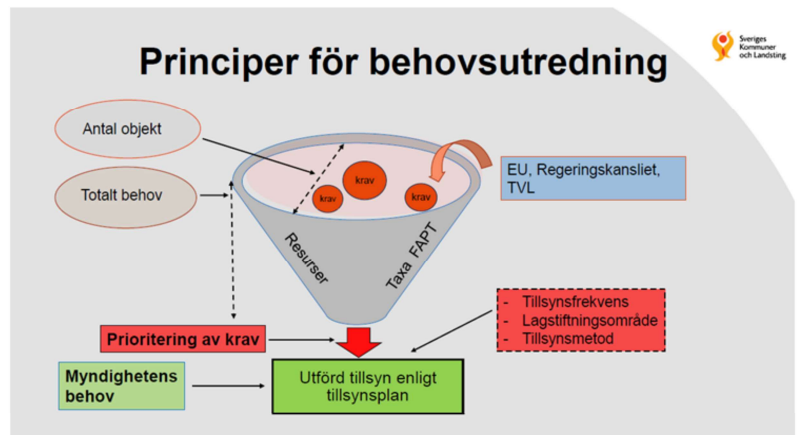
Principer för behovsutredning

Sveriges Kommuner och Landsting

Antal objekt

Totalt behov

krav

krav

krav

EU, Regeringskansliet, TVL

Resurser

Taxa FAPT

- Tillsynsfrekvens
- Lagstiftningsområde
- Tillsynsmetod

Prioritering av krav

Myndighetens behov

Utförd tillsyn enligt tillsynsplan